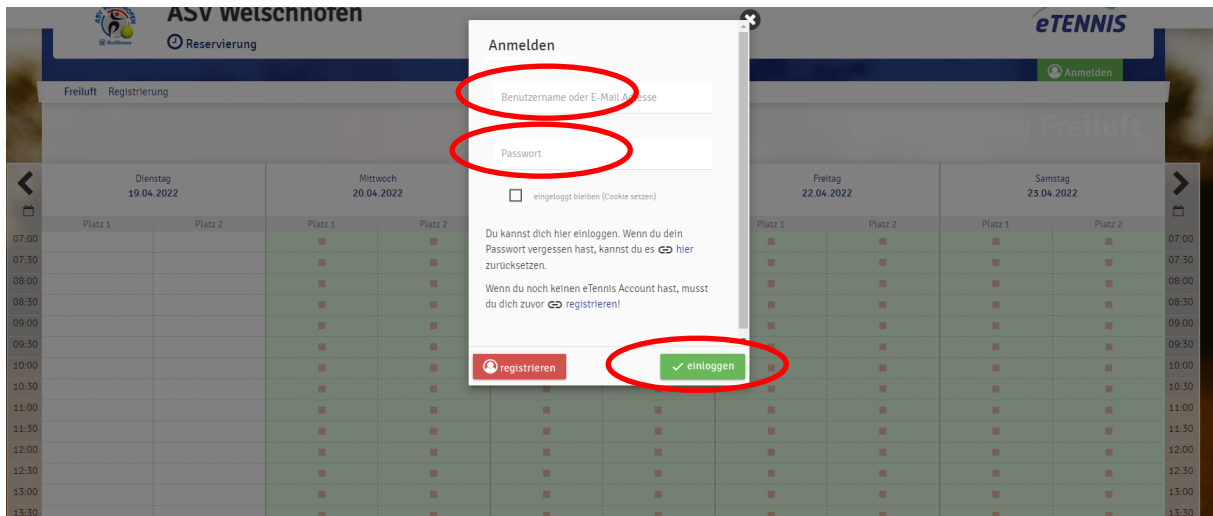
ASV Welschnofen
Reservierung

eTENNIS

Anmelden

Freiluft Registrierung

Freiluft

Dienstag 19.04.2022
Mittwoch 20.04.2022
Freitag 22.04.2022
Samstag 23.04.2022

Platz 1 Platz 2 Platz 1 Platz 2 Platz 1 Platz 2 Platz 1 Platz 2

07:00
07:30
08:00
08:30
09:00
09:30
10:00
10:30
11:00
11:30
12:00
12:30
13:00
13:30

Anmelden

Benutzername oder E-Mail Adresse

Passwort

eingeloggt bleiben (Cookie setzen)

Du kannst dich hier einloggen. Wenn du dein Passwort vergessen hast, kannst du es hier zurücksetzen.

Wenn du noch keinen eTennis Account hast, musst du dich zuvor registrieren!

registrieren

einloggen